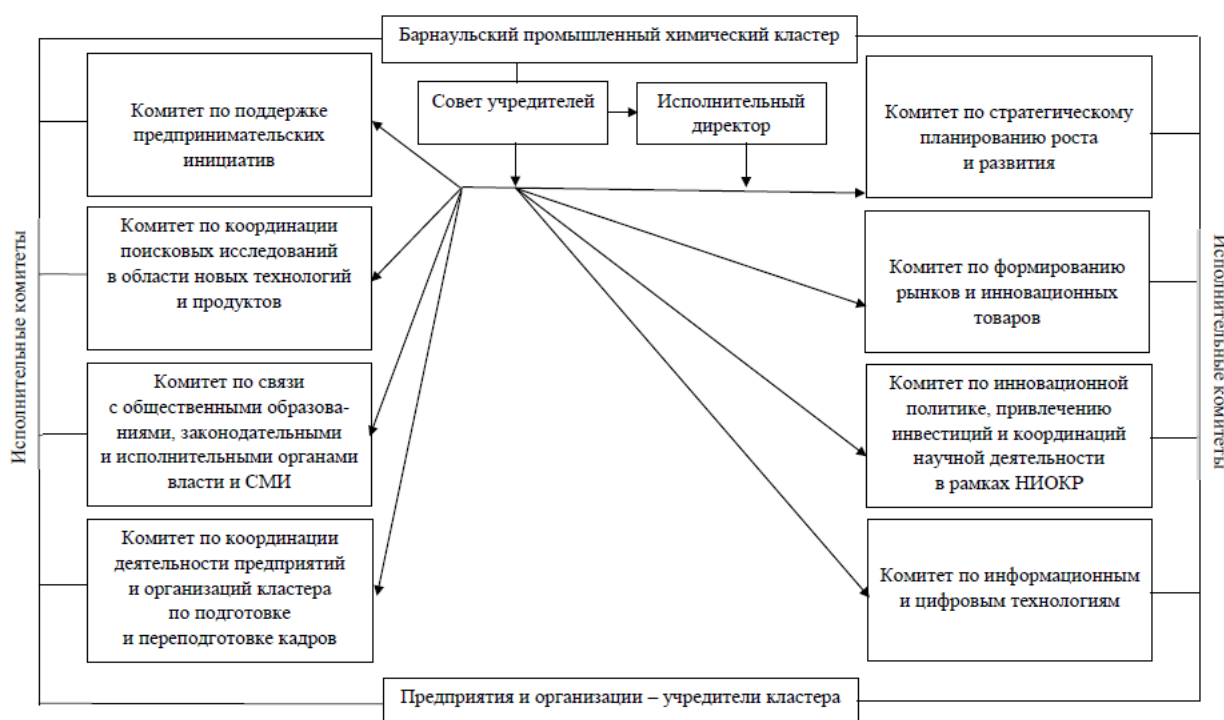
Барнаульский промышленный химический кластер

Совет учредителей

Исполнительный директор

Исполнительные комитеты

Комитет по поддержке предпринимательских инициатив

Комитет по координации поисковых исследований в области новых технологий и продуктов

Комитет по связи с общественными образованиями, законодательными и исполнительными органами власти и СМИ

Комитет по координации деятельности предприятий и организаций кластера по подготовке и переподготовке кадров

Исполнительные комитеты

Комитет по стратегическому планированию роста и развития

Комитет по формированию рынков и инновационных товаров

Комитет по инновационной политике, привлечению инвестиций и координаций научной деятельности в рамках НИОКР

Комитет по информационным и цифровым технологиям

Предприятия и организации – учредители кластера